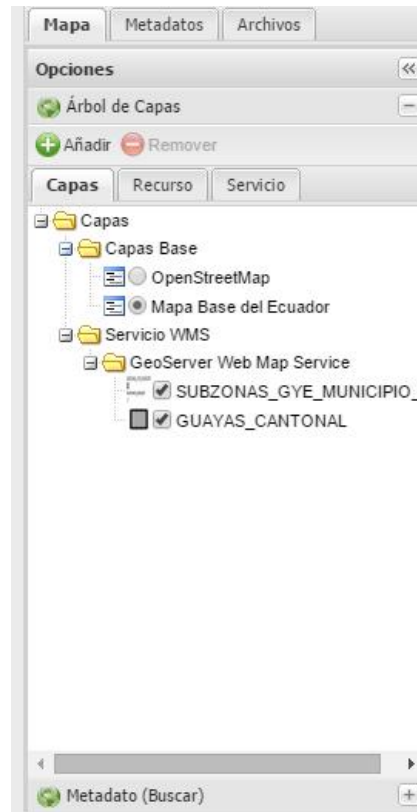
Mapa | Metadatos | Archivos

Opciones

Árbol de Capas

Añadir Remover

Capas | Recurso | Servicio

Capas
Capas Base
OpenStreetMap
Mapa Base del Ecuador
Servicio WMS
GeoServer Web Map Service
SUBZONAS_GYE_MUNICIPIO_
GUAYAS_CANTONAL

Metadato (Buscar)